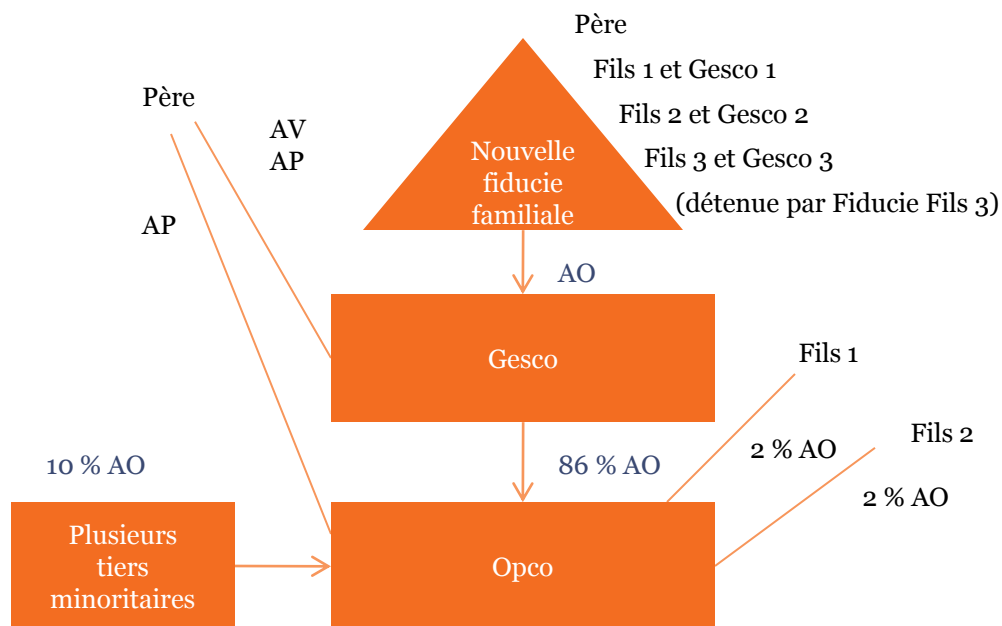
Père
Fils 1 et Gesco 1
Fils 2 et Gesco 2
Fils 3 et Gesco 3
(détenue par Fiducie Fils 3)

Nouvelle fiducie familiale

Père

AV
AP

AP

AO

Gesco

Fils 1

2 % AO

Fils 2

2 % AO

10 % AO

86 % AO

Plusieurs tiers minoritaires

Opco